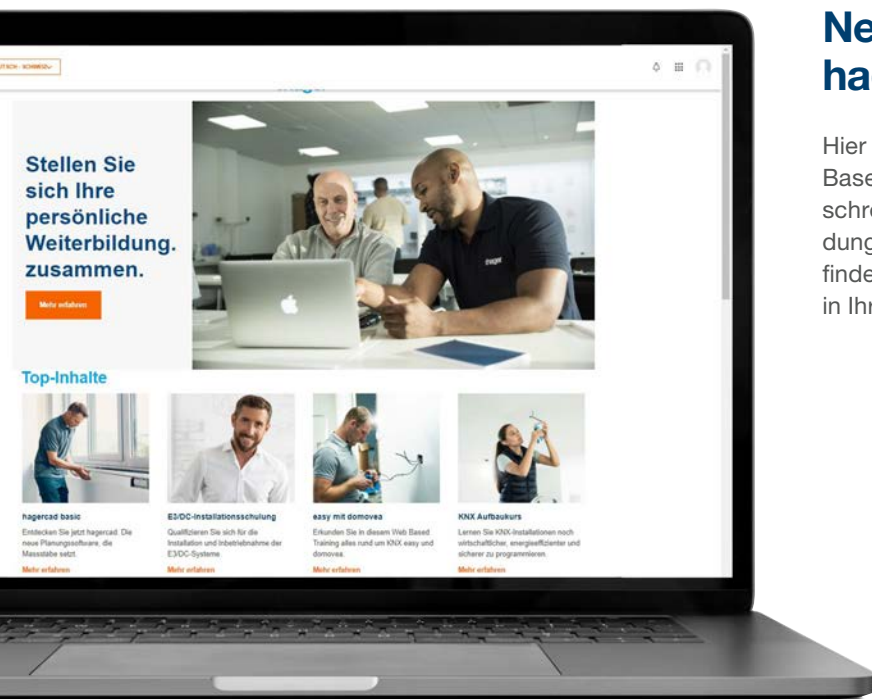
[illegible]TSCH - SCHWEIZ

Stellen Sie sich Ihre persönliche Weiterbildung. zusammen.

Mehr erfahren

Top-Inhalte

hagercad basic
Entdecken Sie jetzt hagercad. Die neue Planungssoftware, die Massstäbe setzt.
Mehr erfahren

E3/DC-Installationsschulung
Qualifizieren Sie sich für die Installation und Inbetriebnahme der E3/DC-Systeme.
Mehr erfahren

easy mit domovea
Erkunden Sie in diesem Web Based Training alles rund um KNX easy und domovea.
Mehr erfahren

KNX Aufbaukurs
Lernen Sie KNX-Installationen noch wirtschaftlicher, energieeffizienter und sicherer zu programmieren.
Mehr erfahren

Ne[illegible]
ha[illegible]

Hier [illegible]
Base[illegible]
schr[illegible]
dung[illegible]
finde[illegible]
in Ih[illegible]